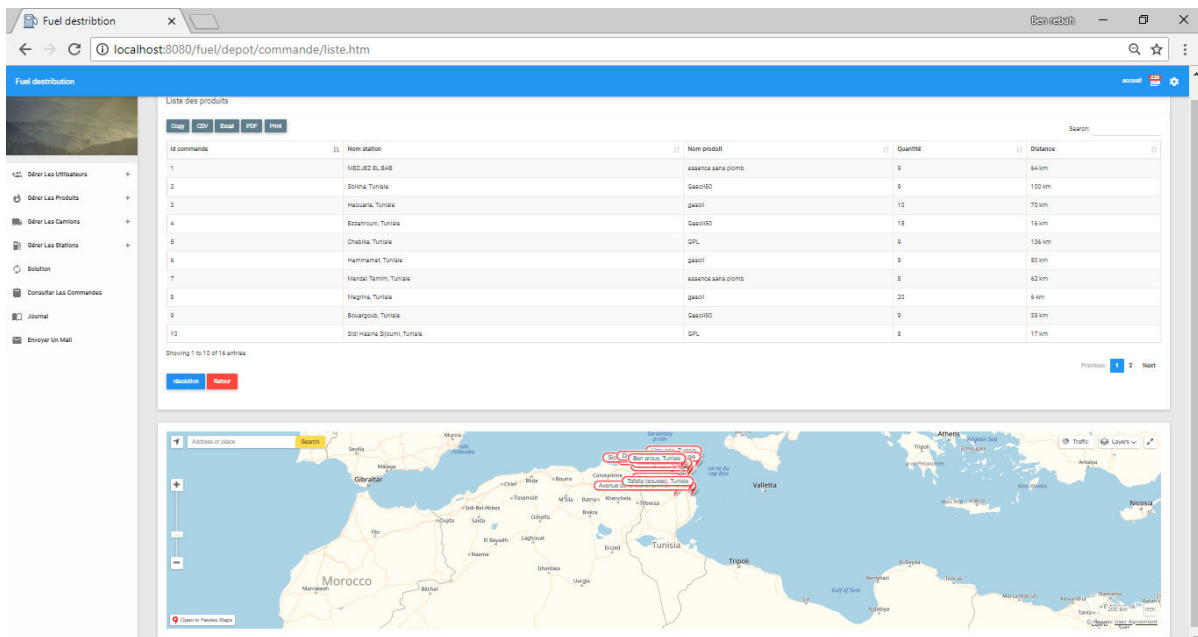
Fuel destribtion
Ben rebah
localhost:8080/fuel/depot/commande/liste.htm
Fuel destribution
accueil

Gérer Les Utilisateurs +
Gérer Les Produits +
Gérer Les Camions +
Gérer Les Stations +
Solution
Consulter Les Commandes
Journal
Envoyer Un Mail

Liste des produits
Copy CSV Excel PDF Print
Search:

| Id commande | Nom station | Nom produit | Quantité | Distance |
|---|---|---|---|---|
| 1 | MEDJEZ EL BAB | essence sans plomb | 9 | 64 km |
| 2 | Sokhe, Tunisie | Gasoil50 | 9 | 100 km |
| 3 | Haouaria, Tunisie | gasoil | 10 | 70 km |
| 4 | Ezzahrouni, Tunisie | Gasoil50 | 15 | 16 km |
| 5 | Chebika, Tunisie | GPL | 9 | 136 km |
| 6 | Hammamet, Tunisie | gasoil | 9 | 50 km |
| 7 | Menzel Temim, Tunisie | essence sans plomb | 8 | 62 km |
| 8 | Megrine, Tunisie | gasoil | 20 | 6 km |
| 9 | Bouargoub, Tunisie | Gasoil50 | 9 | 39 km |
| 10 | Sidi Hassine Sijoumi, Tunisie | GPL | 8 | 17 km |

Showing 1 to 10 of 16 entries
Previous 1 2 Next
Résolution Retour

Address or place Search
Traffic Layers
Murcia Sevilla Malaga Gibraltar Sardinia Athens Ben arous, Tunisie Tafelia (sousse), Tunisie Constantine Chlef Blida Bouira Tissemsilt M'Sila Batna Khenchela Tebessa Sidi-Bel-Abbes Oujda Saida Djelfa Biskra Fès El Bayadh Laghouat Naama El-Oued Tunisia Valletta Tripoli Ghardaia Ouargla Morocco Marrakesh Béchar Benghazi Tobruk Nicosia Antalya
Open in Yandex.Maps
Yandex User Agreement